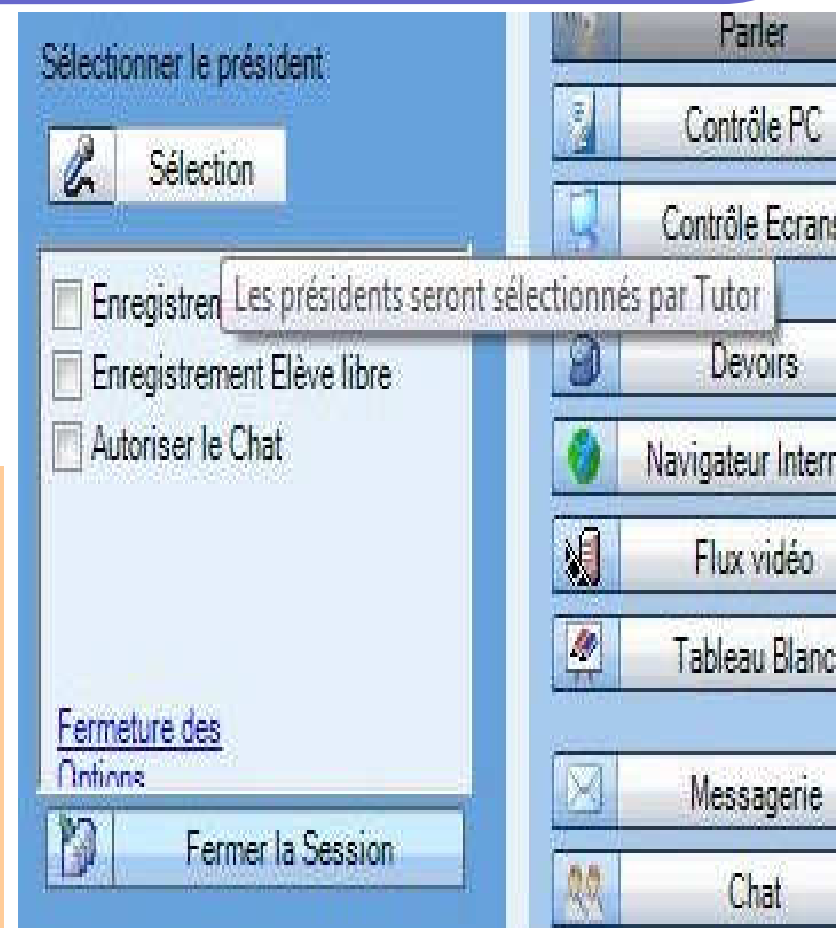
Sélectionner le président

Sélection

Enregistrem Les présidents seront sélectionnés par Tutor

Enregistrement Elève libre

Autoriser le Chat

Fermeture des Options

Fermer la Session

Parler

Contrôle PC

Contrôle Ecrans

Devoirs

Navigateur Intern

Flux vidéo

Tableau Blanc

Messagerie

Chat